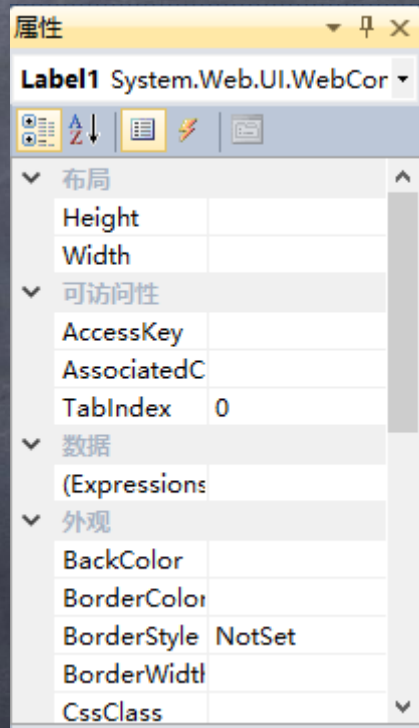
属性

Label1 System.Web.UI.WebCor

| | |
|---|---|
| 布局 | |
| Height | |
| Width | |
| 可访问性 | |
| AccessKey | |
| AssociatedC | |
| TabIndex | 0 |
| 数据 | |
| (Expressions | |
| 外观 | |
| BackColor | |
| BorderColor | |
| BorderStyle | NotSet |
| BorderWidth | |
| CssClass | |